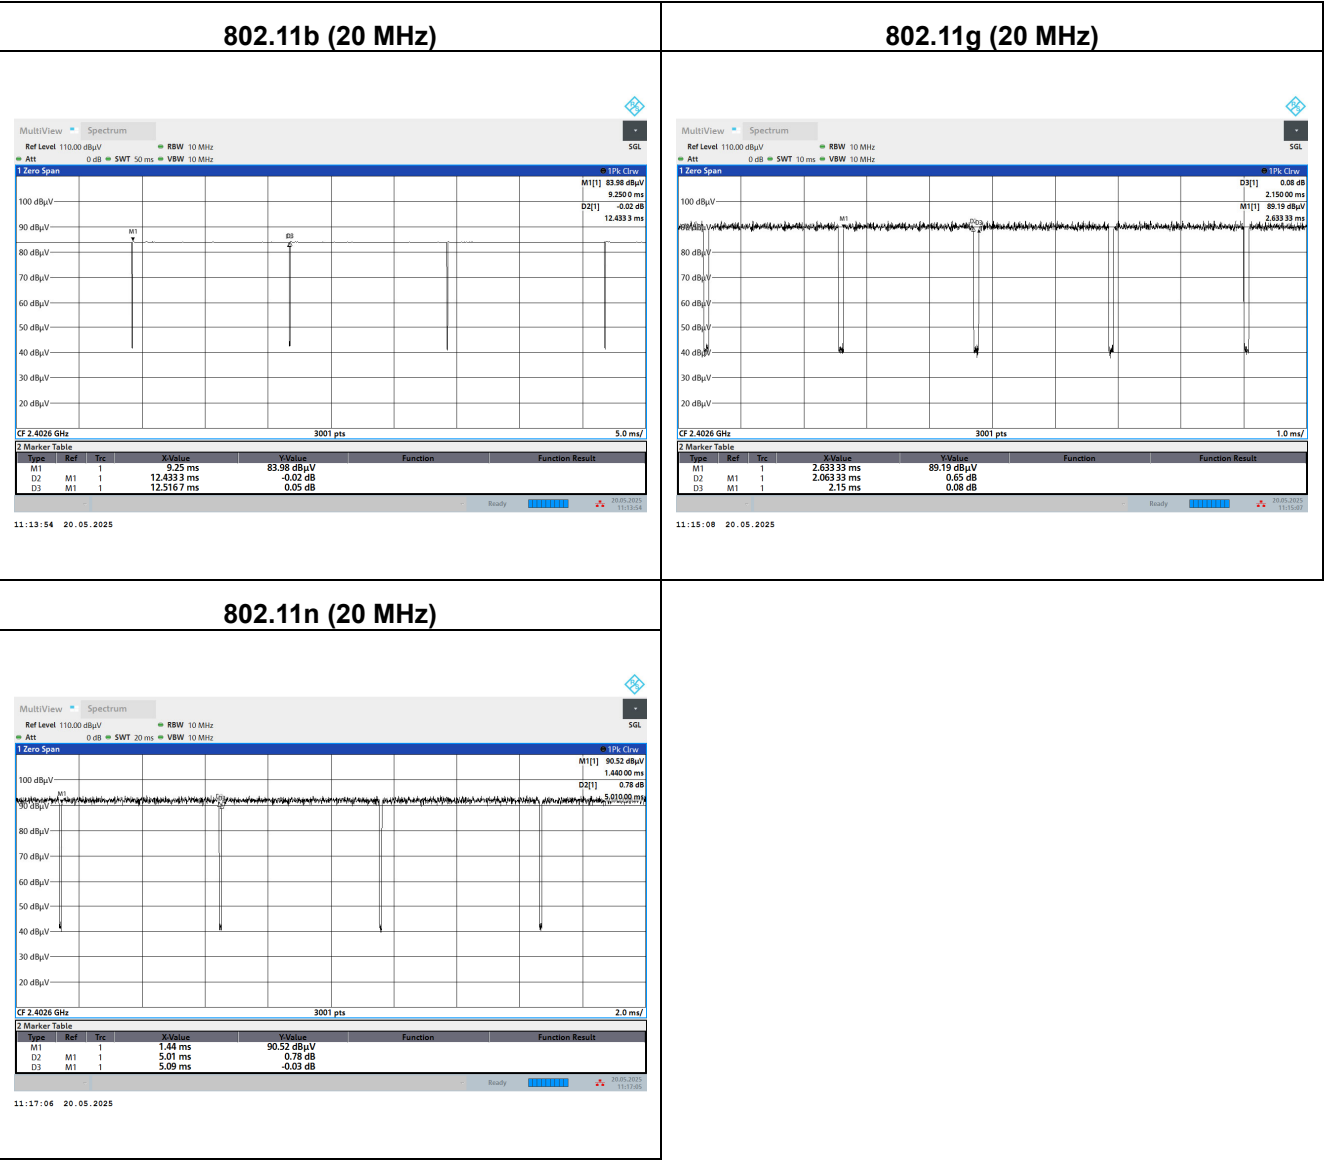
| 802.11b (20 MHz) | 802.11g (20 MHz) |
|---|---|
| MultiView Spectrum<br>Ref Level 110.00 dBµV RBW 10 MHz SGL<br>Att 0 dB SWT 50 ms VBW 10 MHz<br>1 Zero Span 1Pk Clrw<br>M1[1] 83.98 dBµV 9.250 0 ms<br>D2[1] -0.02 dB 12.433 3 ms<br>100 dBµV 90 dBµV 80 dBµV 70 dBµV 60 dBµV 50 dBµV 40 dBµV 30 dBµV 20 dBµV<br>M1 D3<br>CF 2.4026 GHz 3001 pts 5.0 ms/<br>2 Marker Table<br>Type Ref Trc X-Value Y-Value Function Function Result<br>M1 1 9.25 ms 83.98 dBµV<br>D2 M1 1 12.433 3 ms -0.02 dB<br>D3 M1 1 12.516 7 ms 0.05 dB<br>Ready 20.05.2025 11:13:54<br>11:13:54 20.05.2025 | MultiView Spectrum<br>Ref Level 110.00 dBµV RBW 10 MHz SGL<br>Att 0 dB SWT 10 ms VBW 10 MHz<br>1 Zero Span 1Pk Clrw<br>D3[1] 0.08 dB 2.150 00 ms<br>M1[1] 89.19 dBµV 2.633 33 ms<br>100 dBµV 80 dBµV 70 dBµV 60 dBµV 50 dBµV 40 dBµV 30 dBµV 20 dBµV<br>M1 D3<br>CF 2.4026 GHz 3001 pts 1.0 ms/<br>2 Marker Table<br>Type Ref Trc X-Value Y-Value Function Function Result<br>M1 1 2.633 33 ms 89.19 dBµV<br>D2 M1 1 2.063 33 ms 0.65 dB<br>D3 M1 1 2.15 ms 0.08 dB<br>Ready 20.05.2025 11:15:07<br>11:15:08 20.05.2025 |
| 802.11n (20 MHz) | |
| MultiView Spectrum<br>Ref Level 110.00 dBµV RBW 10 MHz SGL<br>Att 0 dB SWT 20 ms VBW 10 MHz<br>1 Zero Span 1Pk Clrw<br>M1[1] 90.52 dBµV 1.440 00 ms<br>D2[1] 0.78 dB 5.010 00 ms<br>100 dBµV 90 dBµV 80 dBµV 70 dBµV 60 dBµV 50 dBµV 40 dBµV 30 dBµV 20 dBµV<br>M1<br>CF 2.4026 GHz 3001 pts 2.0 ms/<br>2 Marker Table<br>Type Ref Trc X-Value Y-Value Function Function Result<br>M1 1 1.44 ms 90.52 dBµV<br>D2 M1 1 5.01 ms 0.78 dB<br>D3 M1 1 5.09 ms -0.03 dB<br>Ready 20.05.2025 11:17:05<br>11:17:06 20.05.2025 | |